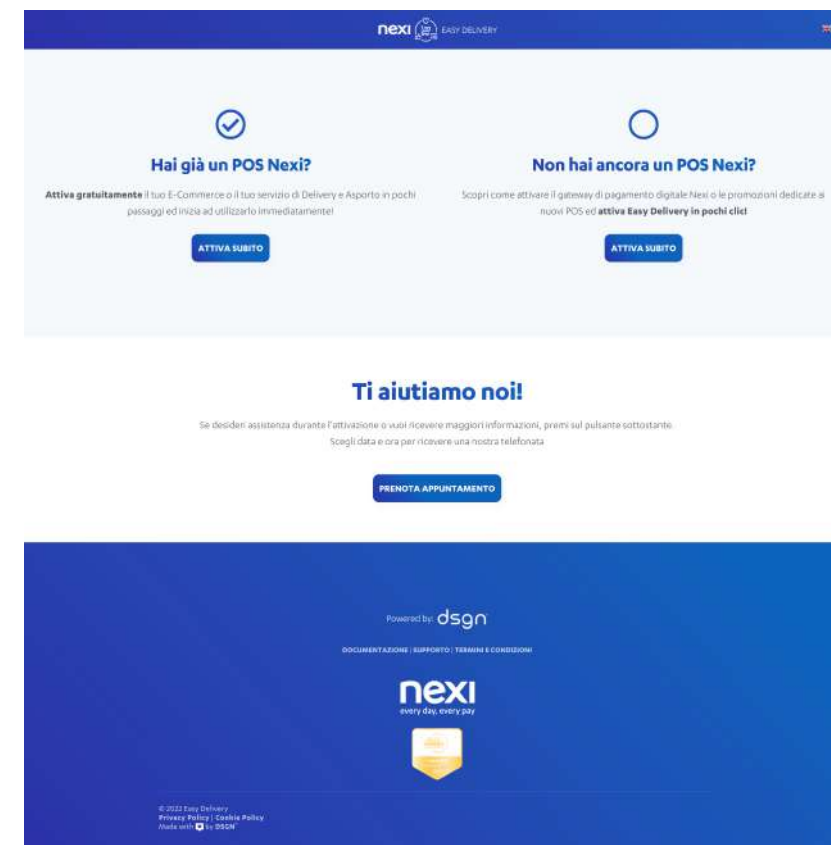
nexi EASY DELIVERY

Hai già un POS Nexi?

**Attiva gratuitamente** il tuo E-Commerce o il tuo servizio di Delivery e Asporto in pochi passaggi ed inizia ad utilizzarlo immediatamente!

ATTIVA SUBITO

Non hai ancora un POS Nexi?

Scopri come attivare il gateway di pagamento digitale Nexi o le promozioni dedicate ai nuovi POS ed **attiva Easy Delivery in pochi clic!**

ATTIVA SUBITO

Ti aiutiamo noi!

Se desideri assistenza durante l'attivazione o vuoi ricevere maggiori informazioni, premi sul pulsante sottostante. Scegli data e ora per ricevere una nostra telefonata

PRENOTA APPUNTAMENTO

Powered by: dsgn

DOCUMENTAZIONE | SUPPORTO | TERMINI E CONDIZIONI

nexi
every day, every pay

© 2022 Easy Delivery
Privacy Policy | Cookie Policy
Made with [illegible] by DSGN